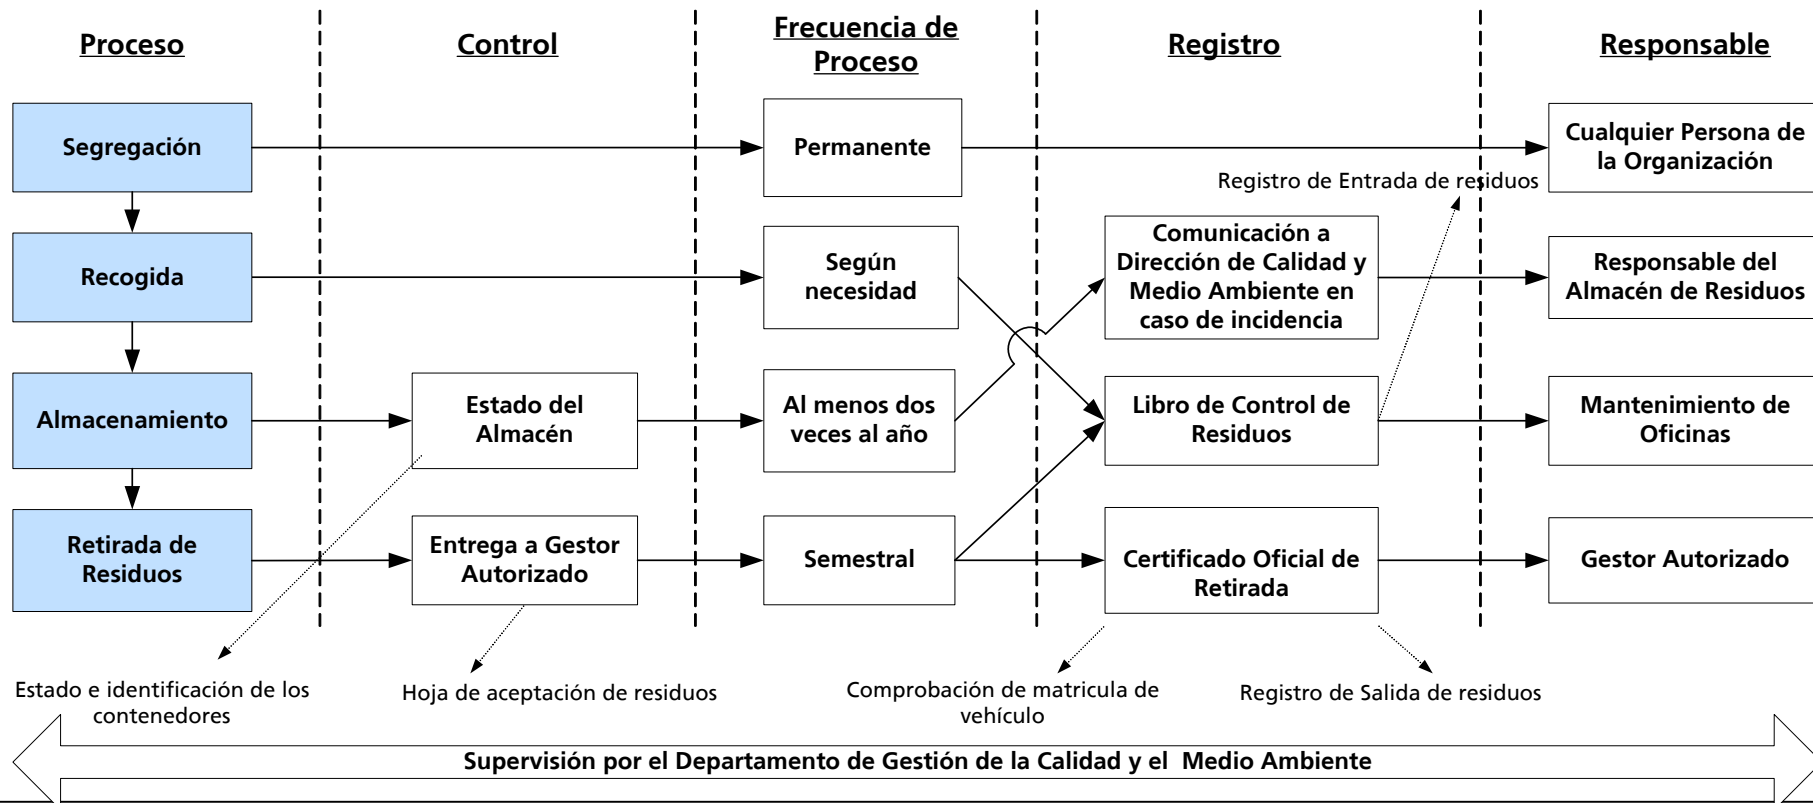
Proceso

Control

Frecuencia de Proceso

Registro

Responsable

Segregación

Permanente

Cualquier Persona de la Organización

Registro de Entrada de residuos

Recogida

Según necesidad

Comunicación a Dirección de Calidad y Medio Ambiente en caso de incidencia

Responsable del Almacén de Residuos

Almacenamiento

Estado del Almacén

Al menos dos veces al año

Libro de Control de Residuos

Mantenimiento de Oficinas

Retirada de Residuos

Entrega a Gestor Autorizado

Semestral

Certificado Oficial de Retirada

Gestor Autorizado

Estado e identificación de los contenedores

Hoja de aceptación de residuos

Comprobación de matricula de vehículo

Registro de Salida de residuos

Supervisión por el Departamento de Gestión de la Calidad y el Medio Ambiente